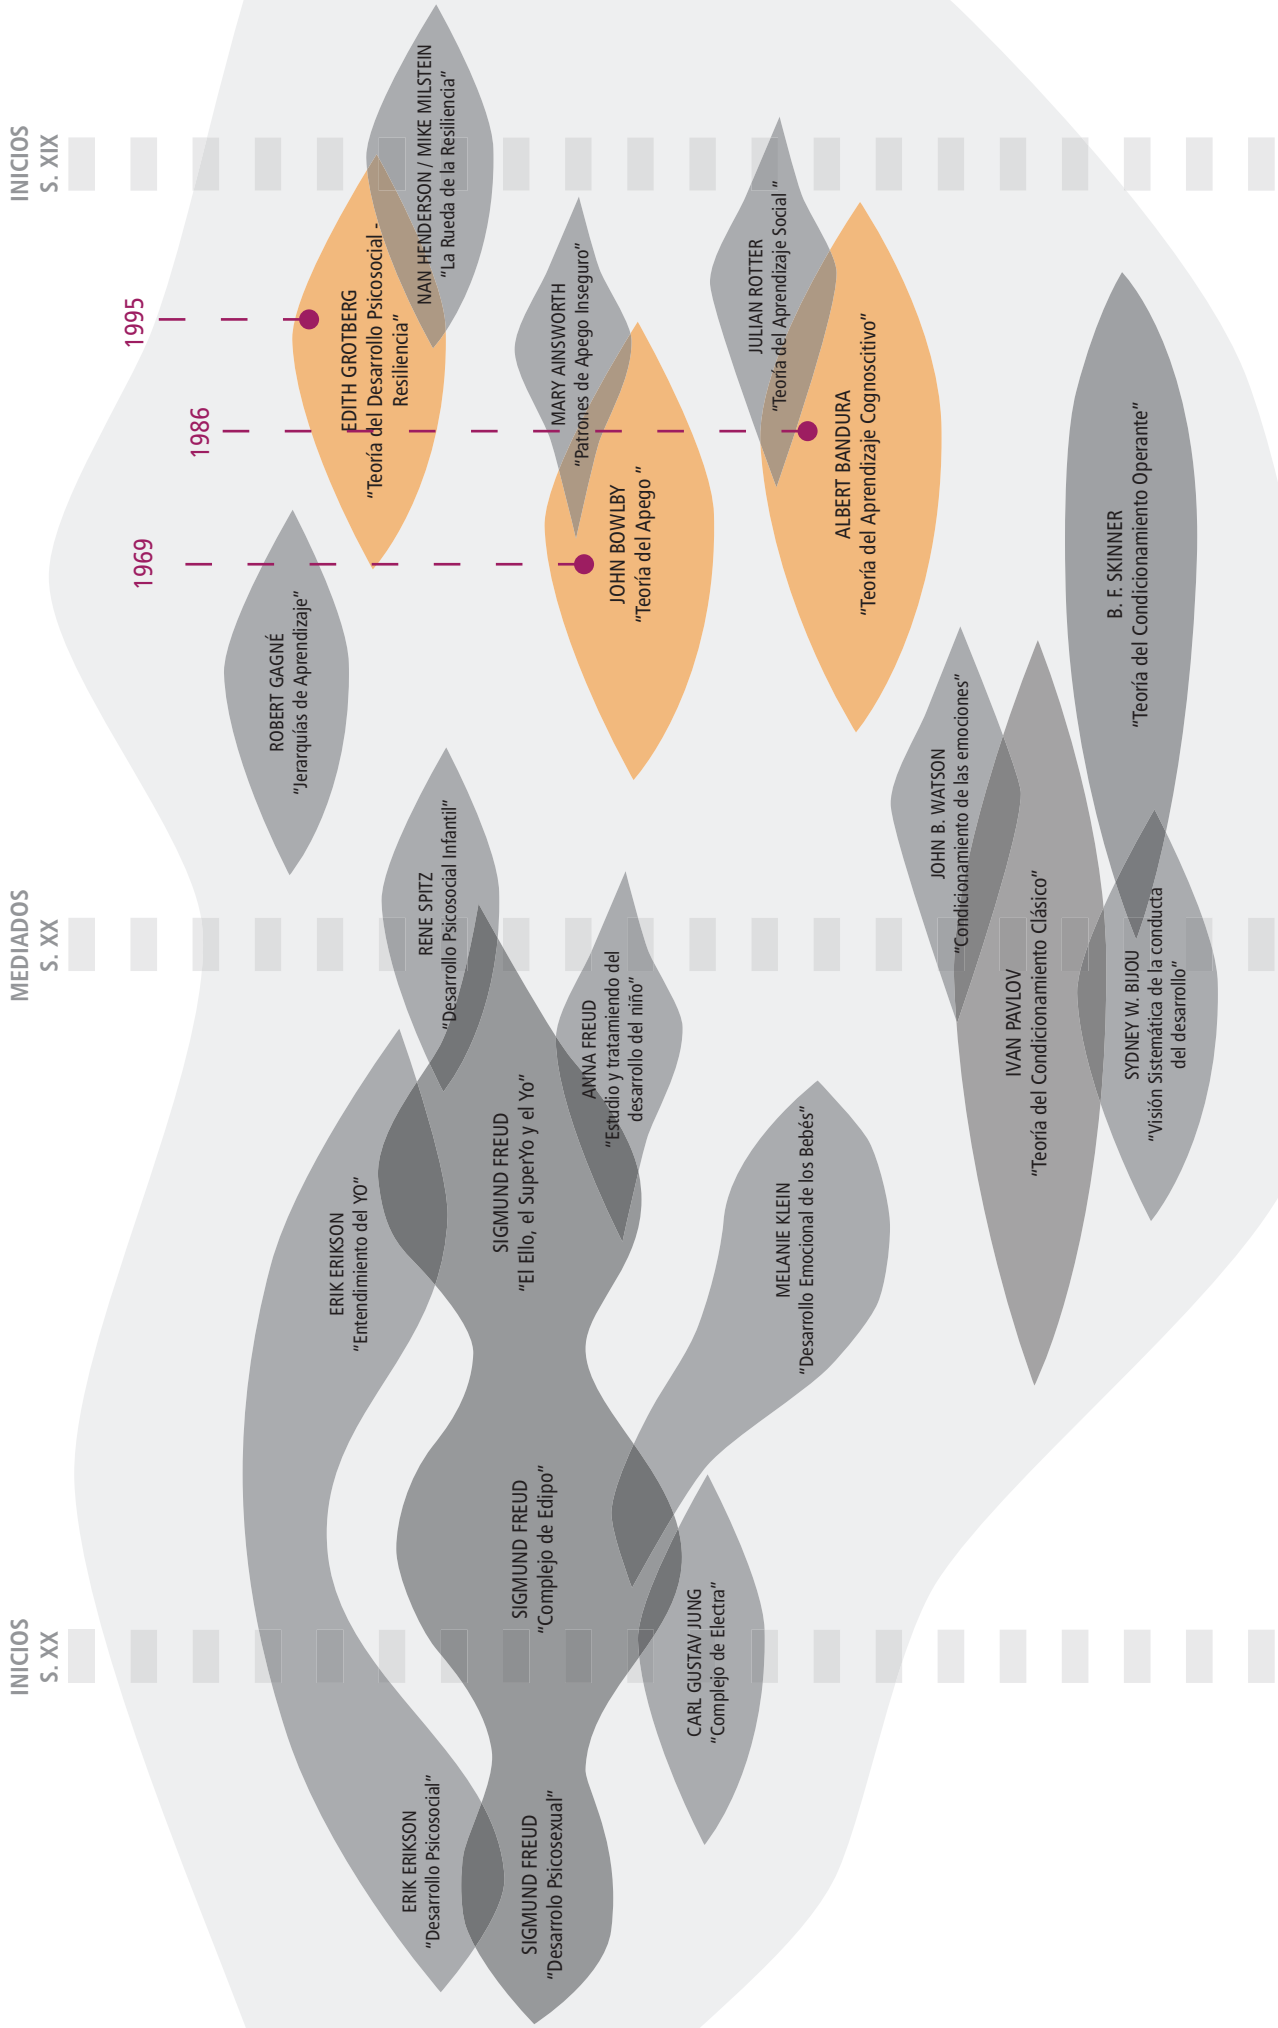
INICIOS S. XIX

MEDIADOS S. XX

INICIOS S. XX

1995

1986

1969

EDITH GROTBERG
"Teoría del Desarrollo Psicosocial - Resiliencia"

NAN HENDERSON / MIKE MILSTEIN
"La Rueda de la Resiliencia"

MARY AINSWORTH
"Patrones de Apego Inseguro"

JULIAN ROTTER
"Teoría del Aprendizaje Social"

ALBERT BANDURA
"Teoría del Aprendizaje Cognoscitivo"

JOHN BOWLBY
"Teoría del Apego"

ROBERT GAGNÉ
"Jerarquías de Aprendizaje"

B. F. SKINNER
"Teoría del Condicionamiento Operante"

JOHN B. WATSON
"Condicionamiento de las emociones"

RENE SPITZ
"Desarrollo Psicosocial Infantil"

ANNA FREUD
"Estudio y tratamiento del desarrollo del niño"

IVAN PAVLOV
"Teoría del Condicionamiento Clásico"

SYDNEY W. BIJOU
"Visión Sistemática de la conducta del desarrollo"

SIGMUND FREUD
"El Ello, el SuperYo y el Yo"

ERIK ERIKSON
"Entendimiento del YO"

MELANIE KLEIN
"Desarrollo Emocional de los Bebés"

SIGMUND FREUD
"Complejo de Edipo"

CARL GUSTAV JUNG
"Complejo de Electra"

ERIK ERIKSON
"Desarrollo Psicosocial"

SIGMUND FREUD
"Desarrollo Psicosexual"